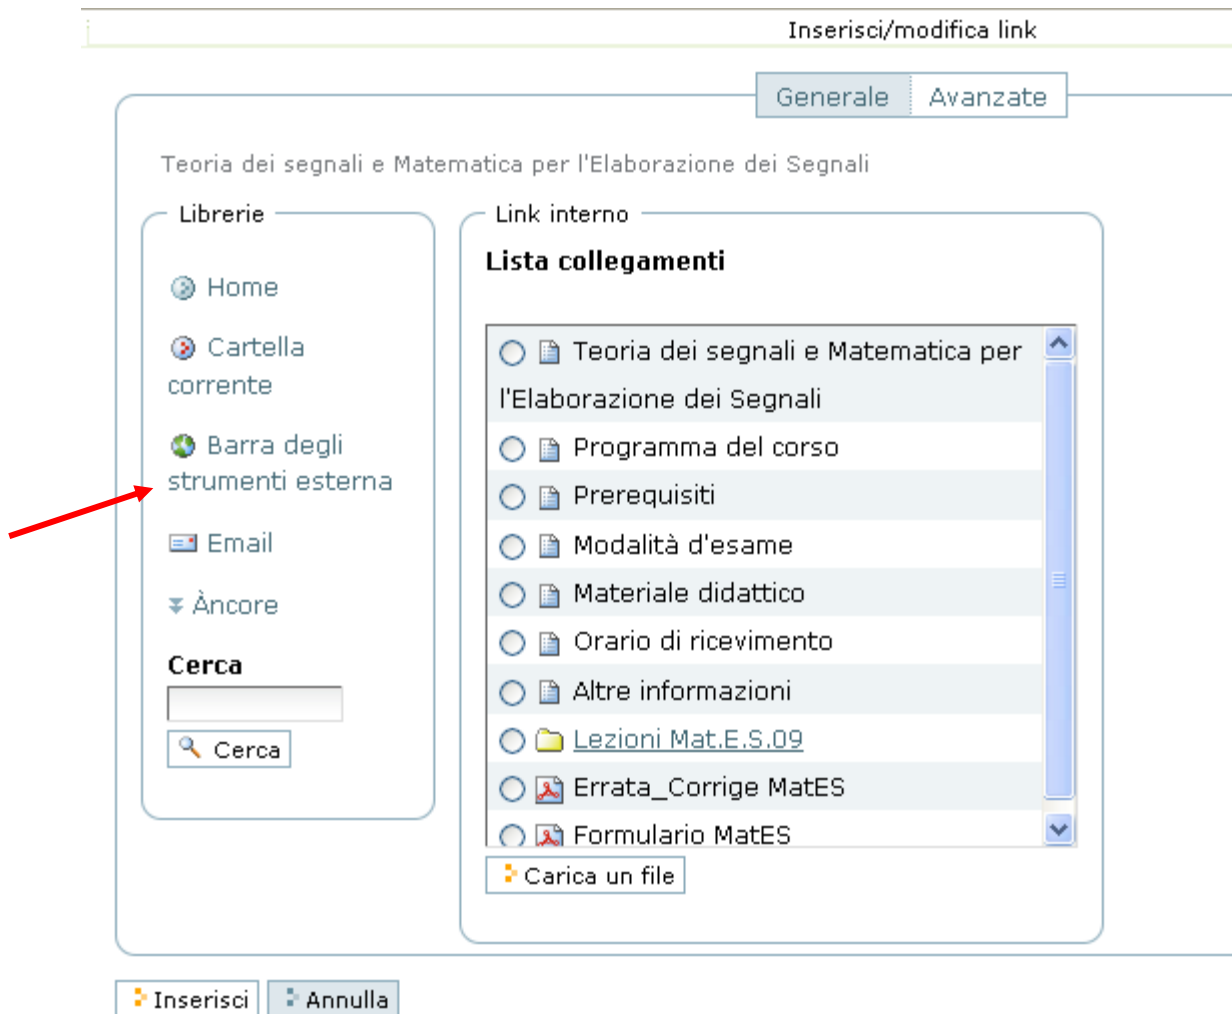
Inserisci/modifica link

Generale Avanzate

Teoria dei segnali e Matematica per l'Elaborazione dei Segnali

Librerie

Home

Cartella corrente

Barra degli strumenti esterna

Email

Àncore

Cerca

Cerca

Link interno

Lista collegamenti

Teoria dei segnali e Matematica per l'Elaborazione dei Segnali

Programma del corso

Prerequisiti

Modalità d'esame

Materiale didattico

Orario di ricevimento

Altre informazioni

Lezioni Mat.E.S.09

Errata_Corrige MatES

Formulario MatES

Carica un file

Inserisci Annulla